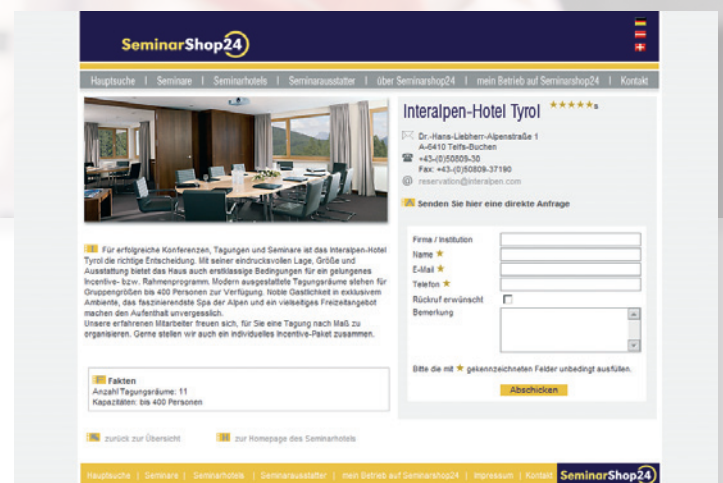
SeminarShop24

Hauptsuche | Seminare | Seminarhotels | Seminarausstatter | über Seminarshop24 | mein Betrieb auf Seminarshop24 | Kontakt

Interalpen-Hotel Tyrol ★★★★★s

Dr.-Hans-Liebherr-Alpenstraße 1
A-6410 Telfs-Buchen
+43-(0)50809-30
Fax: +43-(0)50809-37190
reservation@interalpen.com

Senden Sie hier eine direkte Anfrage

Für erfolgreiche Konferenzen, Tagungen und Seminare ist das Interalpen-Hotel Tyrol die richtige Entscheidung. Mit seiner eindrucksvollen Lage, Größe und Ausstattung bietet das Haus auch erstklassige Bedingungen für ein gelungenes Incentive- bzw. Rahmenprogramm. Modern ausgestattete Tagungsräume stehen für Gruppengrößen bis 400 Personen zur Verfügung. Noble Gastlichkeit in exklusivem Ambiente, das faszinierendste Spa der Alpen und ein vielseitiges Freizeitangebot machen den Aufenthalt unvergesslich.
Unsere erfahrenen Mitarbeiter freuen sich, für Sie eine Tagung nach Maß zu organisieren. Gerne stellen wir auch ein individuelles Incentive-Paket zusammen.

Firma / Institution
Name ★
E-Mail ★
Telefon ★
Rückruf erwünscht
Bemerkung

Bitte die mit ★ gekennzeichneten Felder unbedingt ausfüllen.

Abschicken

Fakten
Anzahl Tagungsräume: 11
Kapazitäten: bis 400 Personen

zurück zur Übersicht
zur Homepage des Seminarhotels

Hauptsuche | Seminare | Seminarhotels | Seminarausstatter | mein Betrieb auf Seminarshop24 | Impressum | Kontakt SeminarShop24